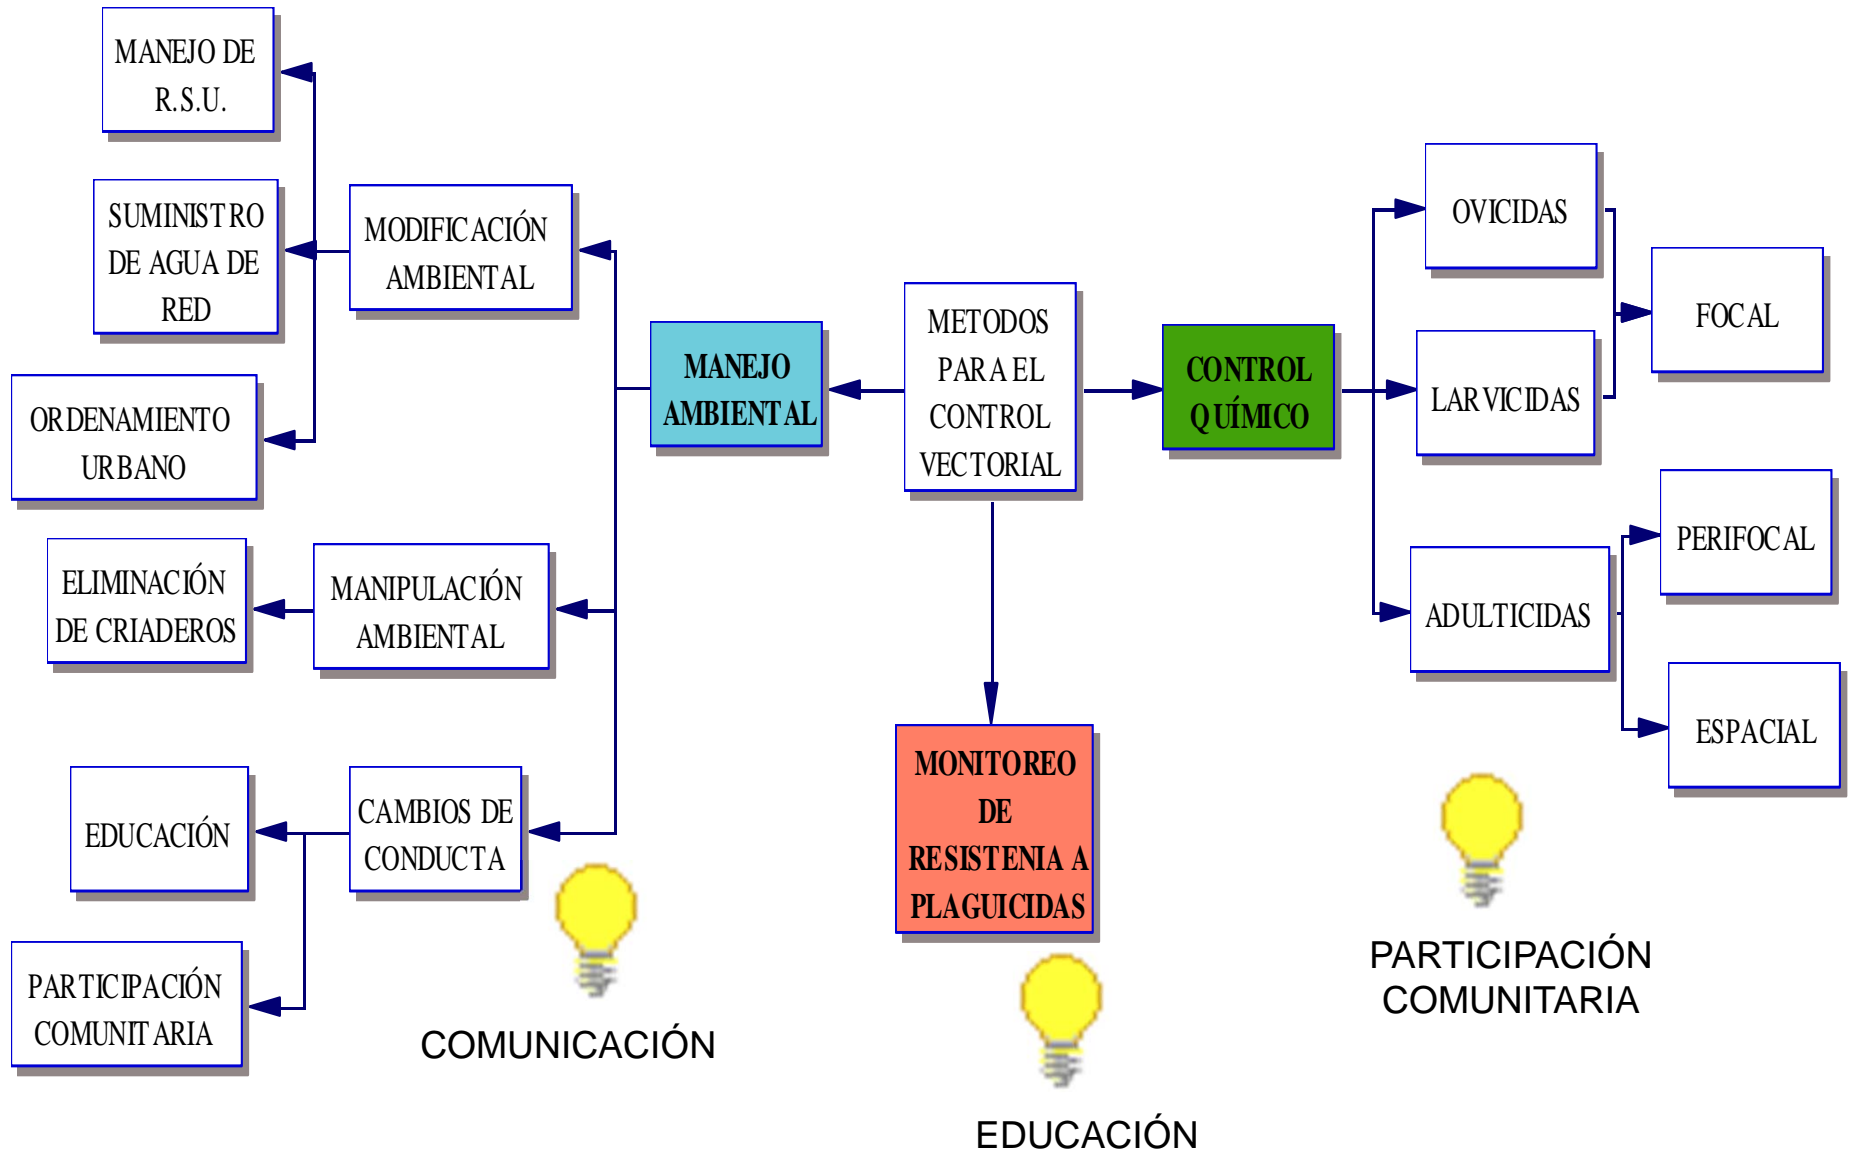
METODOS PARA EL CONTROL VECTORIAL

MANEJO AMBIENTAL

MODIFICACIÓN AMBIENTAL

MANEJO DE R.S.U.

SUMINISTRO DE AGUA DE RED

ORDENAMIENTO URBANO

MANIPULACIÓN AMBIENTAL

ELIMINACIÓN DE CRIADEROS

CAMBIOS DE CONDUCTA

EDUCACIÓN

PARTICIPACIÓN COMUNITARIA

COMUNICACIÓN

CONTROL QUÍMICO

OVICIDAS

LARVICIDAS

FOCAL

ADULTICIDAS

PERIFOCAL

ESPACIAL

MONITOREO DE RESISTENIA A PLAGUICIDAS

EDUCACIÓN

PARTICIPACIÓN COMUNITARIA